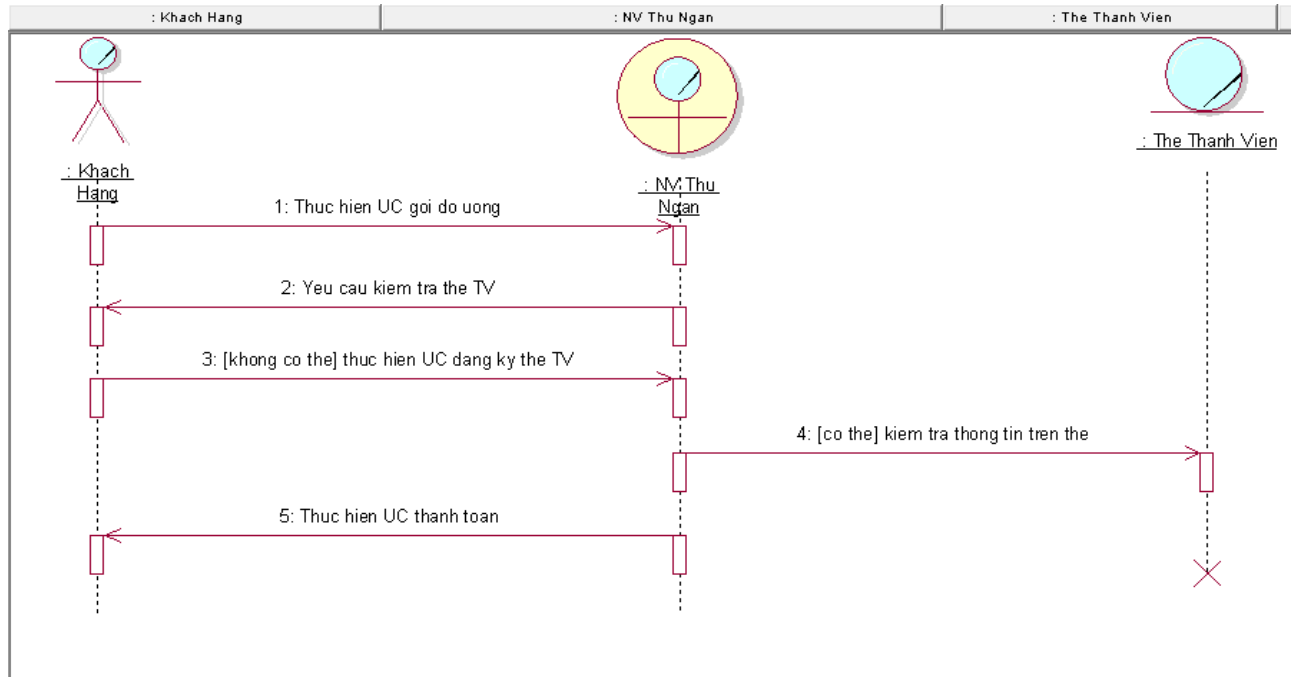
: Khach Hang
: NV Thu Ngan
: The Thanh Vien

: Khach Hang
: NV Thu Ngan
: The Thanh Vien

1: Thuc hien UC goi do uong
2: Yeu cau kiem tra the TV
3: [khong co the] thuc hien UC dang ky the TV
4: [co the] kiem tra thong tin tren the
5: Thuc hien UC thanh toan